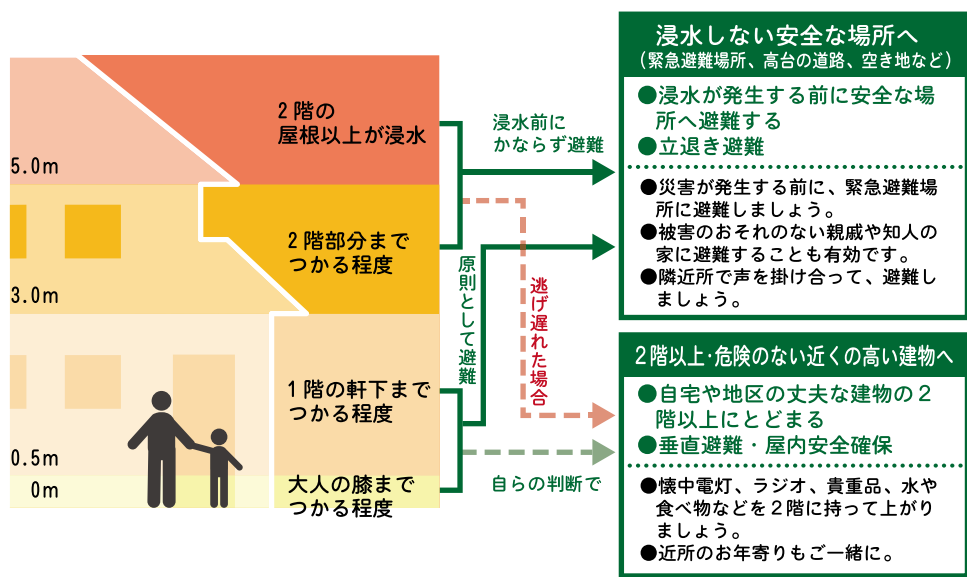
5.0m
3.0m
0.5m
0m

2階の
屋根以上が浸水

2階部分まで
つかる程度

1階の軒下まで
つかる程度

大人の膝まで
つかる程度

浸水前に
かならず避難

原則として避難

逃げ遅れた場合

自らの判断で

浸水しない安全な場所へ
（緊急避難場所、高台の道路、空き地など）

●浸水が発生する前に安全な場所へ避難する
●立退き避難

●災害が発生する前に、緊急避難場所に避難しましょう。
●被害のおそれのない親戚や知人の家に避難することも有効です。
●隣近所で声を掛け合って、避難しましょう。

2階以上·危険のない近くの高い建物へ

●自宅や地区の丈夫な建物の2階以上にとどまる
●垂直避難・屋内安全確保

●懐中電灯、ラジオ、貴重品、水や食べ物などを2階に持って上がりましょう。
●近所のお年寄りもご一緒に。